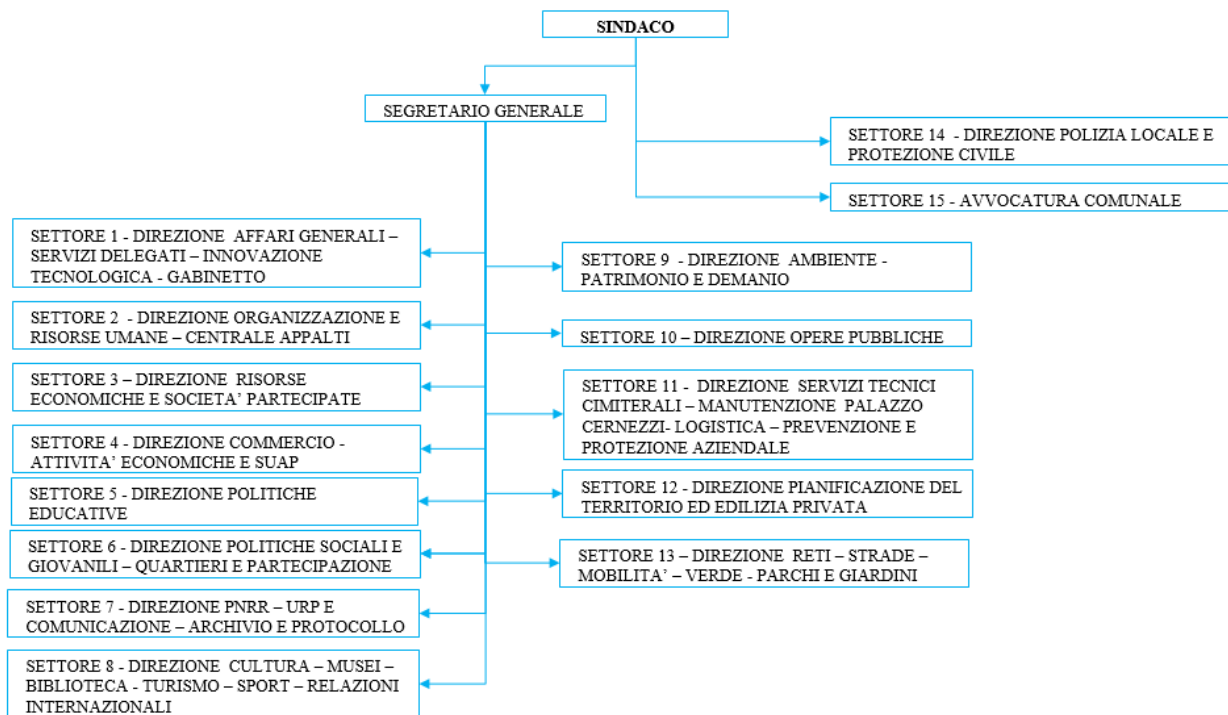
SINDACO

SEGRETARIO GENERALE

SETTORE 14 - DIREZIONE POLIZIA LOCALE E PROTEZIONE CIVILE

SETTORE 15 - AVVOCATURA COMUNALE

SETTORE 1 - DIREZIONE AFFARI GENERALI – SERVIZI DELEGATI – INNOVAZIONE TECNOLOGICA - GABINETTO

SETTORE 2 - DIREZIONE ORGANIZZAZIONE E RISORSE UMANE – CENTRALE APPALTI

SETTORE 3 – DIREZIONE RISORSE ECONOMICHE E SOCIETA' PARTECIPATE

SETTORE 4 - DIREZIONE COMMERCIO - ATTIVITA' ECONOMICHE E SUAP

SETTORE 5 - DIREZIONE POLITICHE EDUCATIVE

SETTORE 6 - DIREZIONE POLITICHE SOCIALI E GIOVANILI – QUARTIERI E PARTECIPAZIONE

SETTORE 7 - DIREZIONE PNRR – URP E COMUNICAZIONE – ARCHIVIO E PROTOCOLLO

SETTORE 8 - DIREZIONE CULTURA – MUSEI – BIBLIOTECA - TURISMO – SPORT – RELAZIONI INTERNAZIONALI

SETTORE 9 - DIREZIONE AMBIENTE - PATRIMONIO E DEMANIO

SETTORE 10 – DIREZIONE OPERE PUBBLICHE

SETTORE 11 - DIREZIONE SERVIZI TECNICI CIMITERALI – MANUTENZIONE PALAZZO CERNEZZI- LOGISTICA – PREVENZIONE E PROTEZIONE AZIENDALE

SETTORE 12 - DIREZIONE PIANIFICAZIONE DEL TERRITORIO ED EDILIZIA PRIVATA

SETTORE 13 – DIREZIONE RETI – STRADE – MOBILITA' – VERDE - PARCHI E GIARDINI